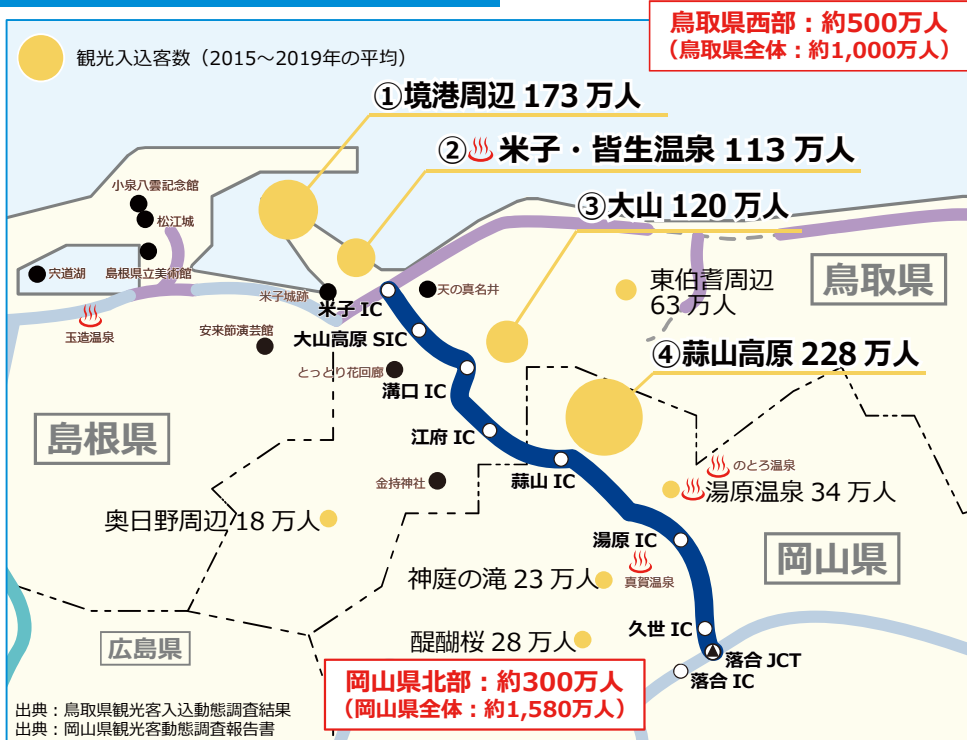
鳥取県西部：約500万人
（鳥取県全体：約1,000万人）

観光入込客数（2015～2019年の平均）

①境港周辺 173 万人

②♨米子・皆生温泉 113 万人

③大山 120 万人

東伯耆周辺
63 万人

鳥取県

④蒜山高原 228 万人

小泉八雲記念館
松江城
宍道湖
島根県立美術館
玉造温泉
米子城跡
天の真名井
米子 IC
大山高原 SIC
安来節演芸館
とっとり花回廊
溝口 IC
江府 IC
金持神社
蒜山 IC
のとろ温泉
湯原温泉 34 万人

島根県

奥日野周辺 18 万人

岡山県

湯原 IC
真賀温泉
神庭の滝 23 万人

広島県

醍醐桜 28 万人
久世 IC
落合 JCT
落合 IC

岡山県北部：約300万人
（岡山県全体：約1,580万人）

出典：鳥取県観光客入込動態調査結果
出典：岡山県観光客動態調査報告書